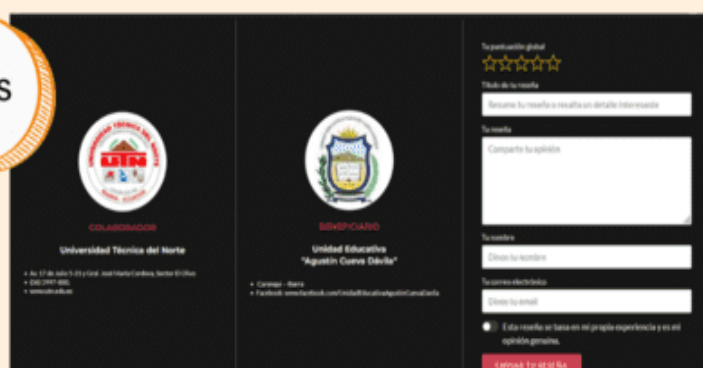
s

UNIVERSIDAD TÉCNICA DEL NORTE
UTN
IBARRA - ECUADOR

COLABORADOR

Universidad Técnica del Norte

• Av. 17 de Julio 5-21 y Gral. José María Córdova, Sector El Olivo
• (06) 2997-800.
• www.utn.edu.ec

BENEFICIARIO

Unidad Educativa "Agustín Cueva Dávila"

• Caranqui – Ibarra
• Facebook: www.facebook.com/UnidadEducativaAgustinCuevaDavila

Tu puntuación global

Título de tu reseña

Resume tu reseña o resalta un detalle interesante

Tu reseña

Comparte tu opinión

Tu nombre

Dinos tu nombre

Tu correo electrónico

Dinos tu email

Esta reseña se basa en mi propia experiencia y es mi opinión genuina.

ENVIAR TU RESEÑA